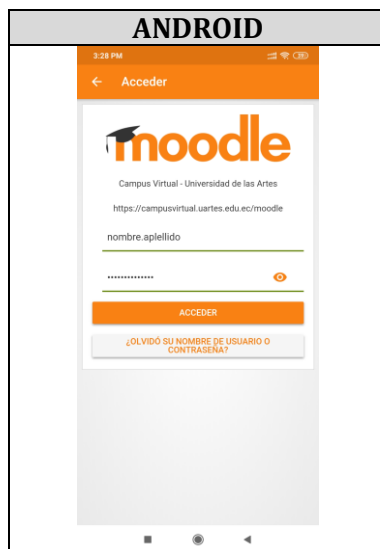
ANDROID

3:28 PM

Acceder

moodle

Campus Virtual - Universidad de las Artes

https://campusvirtual.uartes.edu.ec/moodle

nombre.aplellido

••••••••••••••

ACCEDER

¿OLVIDÓ SU NOMBRE DE USUARIO O CONTRASEÑA?